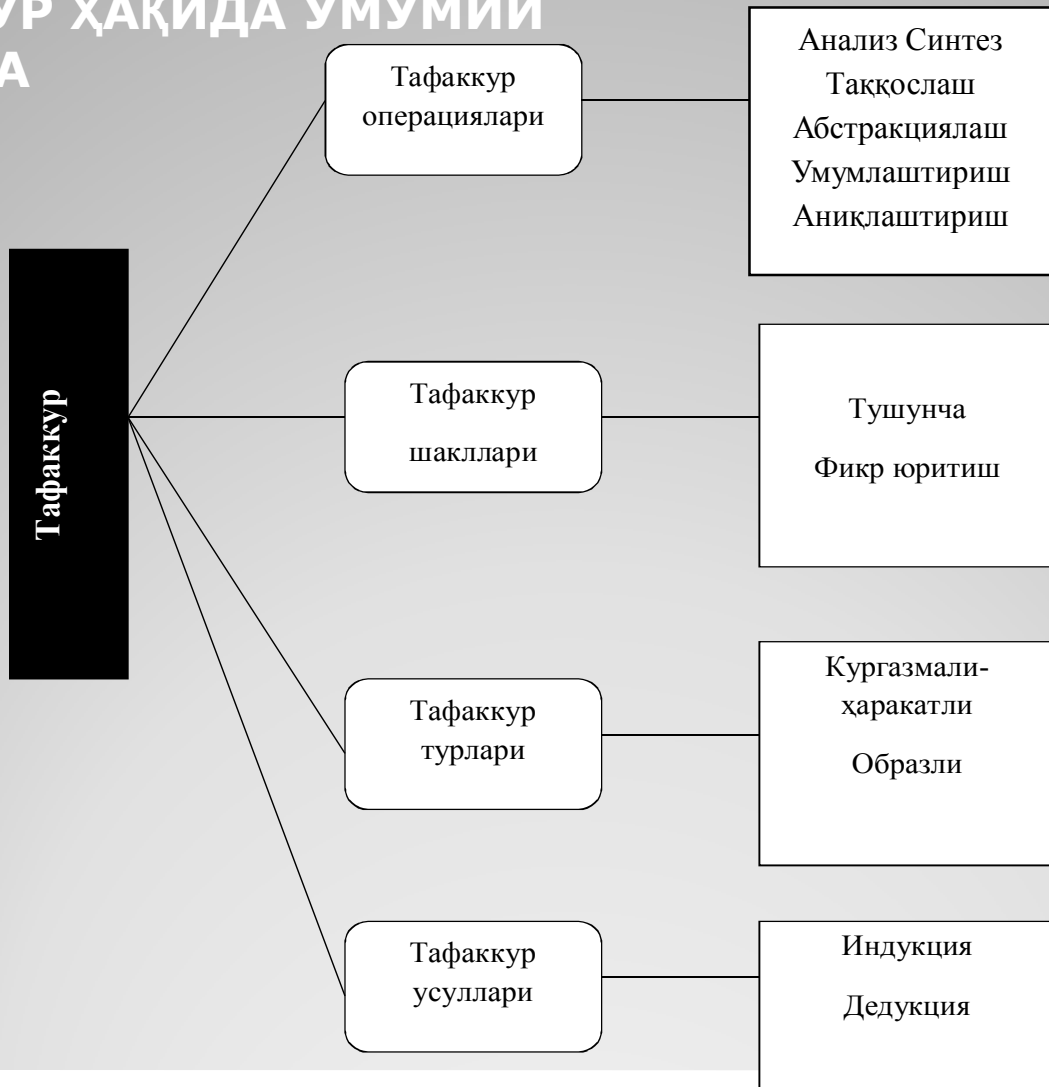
УР ҲАҚИДА УМУМИЙ
А

Тафаккур

Тафаккур операциялари

Анализ Синтез
Таққослаш
Абстракциялаш
Умумлаштириш
Аниқлаштириш

Тафаккур шакллари

Тушунча
Фикр юритиш

Тафаккур турлари

Кургазмали-ҳаракатли
Образли

Тафаккур усуллари

Индукция
Дедукция